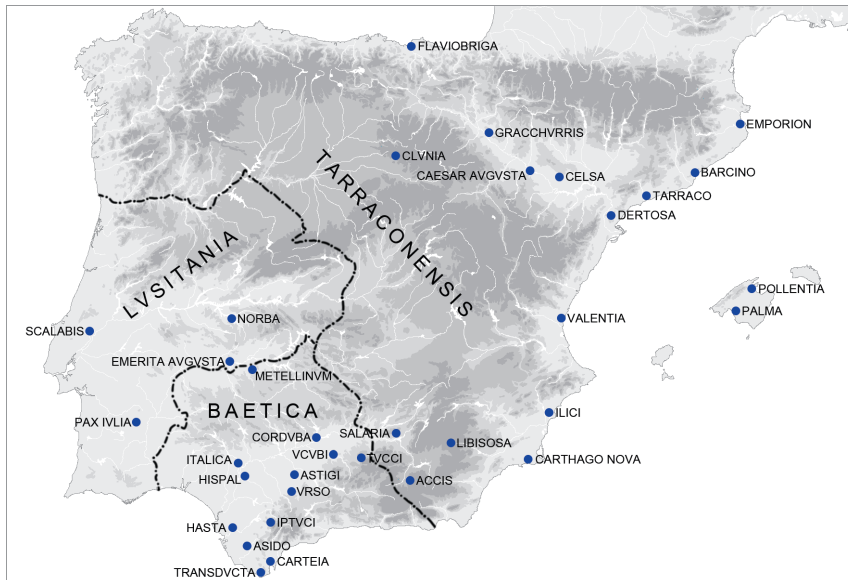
FLAVIOBRIGA

GRACCHVRRIS

EMPORION

CLVNIA

TARRACONENSIS

CAESAR AVGVSTA

CELSA

BARCINO

TARRACO

DERTOSA

LVSITANIA

POLLENTIA

PALMA

SCALABIS

NORBA

VALENTIA

EMERITA AVGVSTA

METELLINVM

BAETICA

PAX IVLIA

ILICI

CORDVBA

SALARIA

LIBISOSA

VCVBI

TVCCI

CARTHAGO NOVA

ITALICA

ASTIGI

HISPAL

ACCIS

VRSO

HASTA

IPTVCI

ASIDO

CARTEIA

TRANSDVCTA